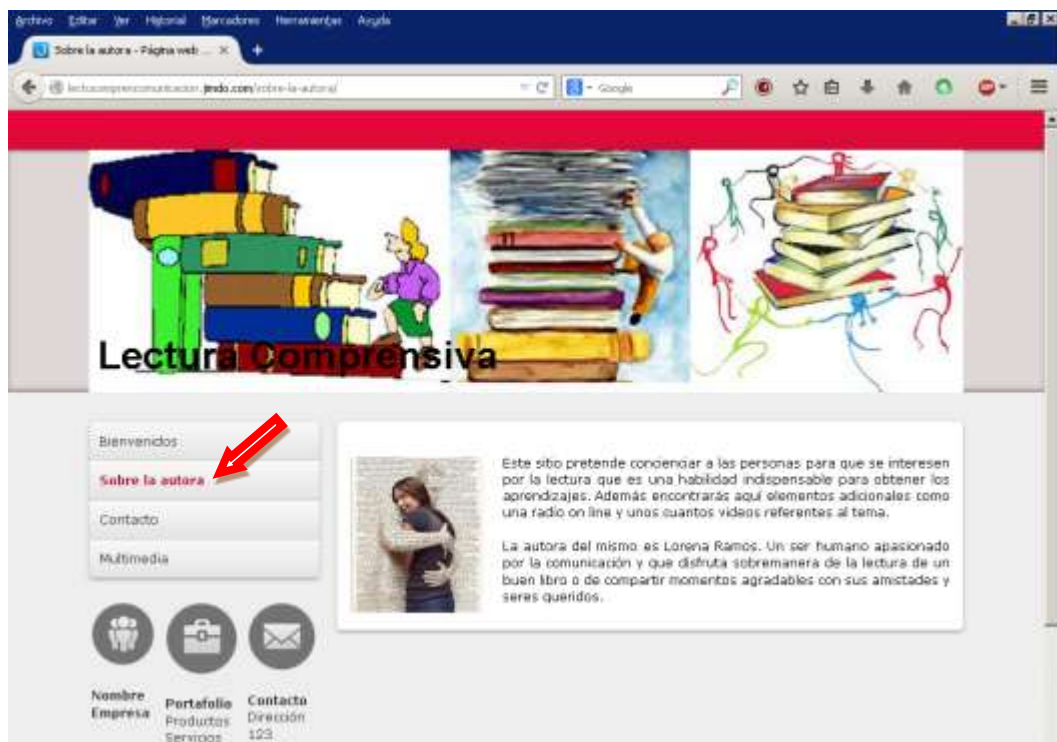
Archivo Editar Ver Historial Marcadores Herramientas Ayuda

Sobre la autora - Página web ... ×

lecturacomprensivacomunicacion.jimdo.com/sobre-la-autora/

Google

Lectura Comprensiva

Bienvenidos

Sobre la autora

Contacto

Multimedia

Este sitio pretende concienciar a las personas para que se interesen por la lectura que es una habilidad indispensable para obtener los aprendizajes. Además encontrarás aquí elementos adicionales como una radio on line y unos cuantos videos referentes al tema.

La autora del mismo es Lorena Ramos. Un ser humano apasionado por la comunicación y que disfruta sobremanera de la lectura de un buen libro o de compartir momentos agradables con sus amistades y seres queridos.

Nombre Empresa

Portafolio Produtos Servicios

Contacto Dirección 123